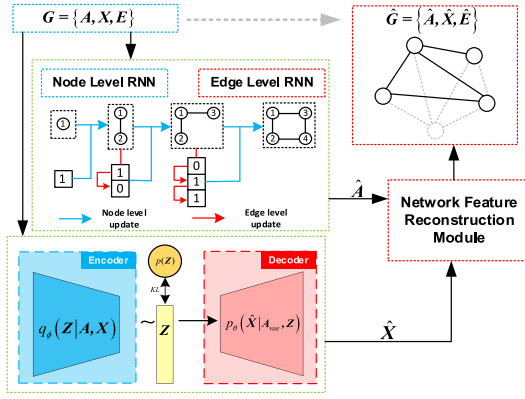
$G=\{A,X,E\}$

$\hat{G}=\{\hat{A},\hat{X},\hat{E}\}$

Node Level RNN

Edge Level RNN

1

1

2

1

2

1 3

2

1 3

2 4

1

1

0

0

1

1

Node level update

Edge level update

$\hat{A}$

Network Feature Reconstruction Module

Encoder

$p(Z)$

KL

Decoder

$q_{\phi}(Z|A,X)$

$\sim$

$Z$

$p_{\theta}(\hat{X}|A_{vae},z)$

$\hat{X}$